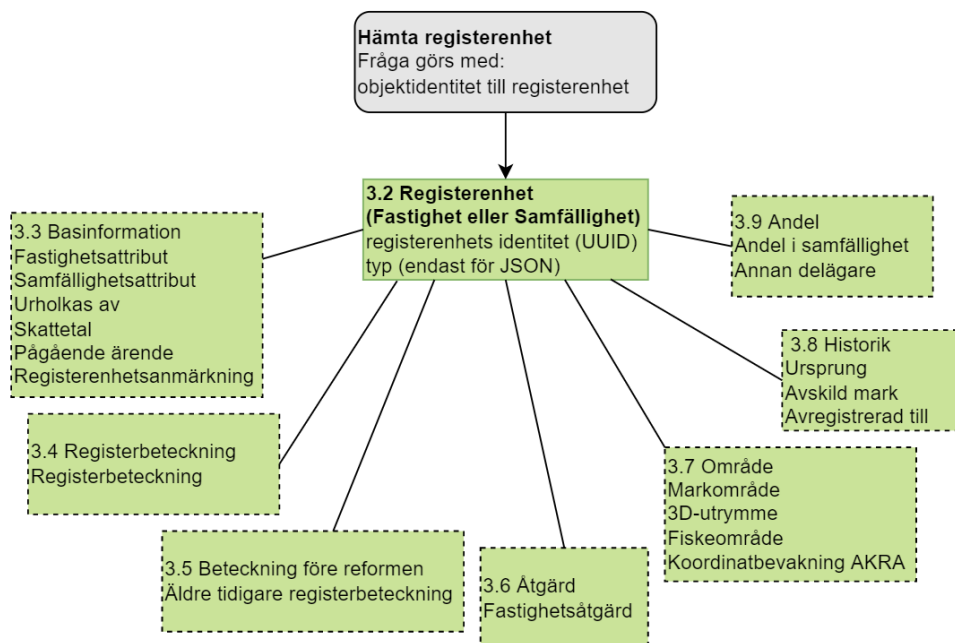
**Hämta registerenhet**
Fråga görs med:
objektidentitet till registerenhet

**3.2 Registerenhet**
**(Fastighet eller Samfällighet)**
registerenhets identitet (UUID)
typ (endast för JSON)

3.3 Basinformation
Fastighetsattribut
Samfällighetsattribut
Urholkas av
Skattetal
Pågående ärende
Registerenhetsanmärkning

3.9 Andel
Andel i samfällighet
Annan delägare

3.8 Historik
Ursprung
Avskild mark
Avregistrerad till

3.4 Registerbeteckning
Registerbeteckning

3.7 Område
Markområde
3D-utrymme
Fiskeområde
Koordinatbevakning AKRA

3.5 Beteckning före reformen
Äldre tidigare registerbeteckning

3.6 Åtgärd
Fastighetsåtgärd